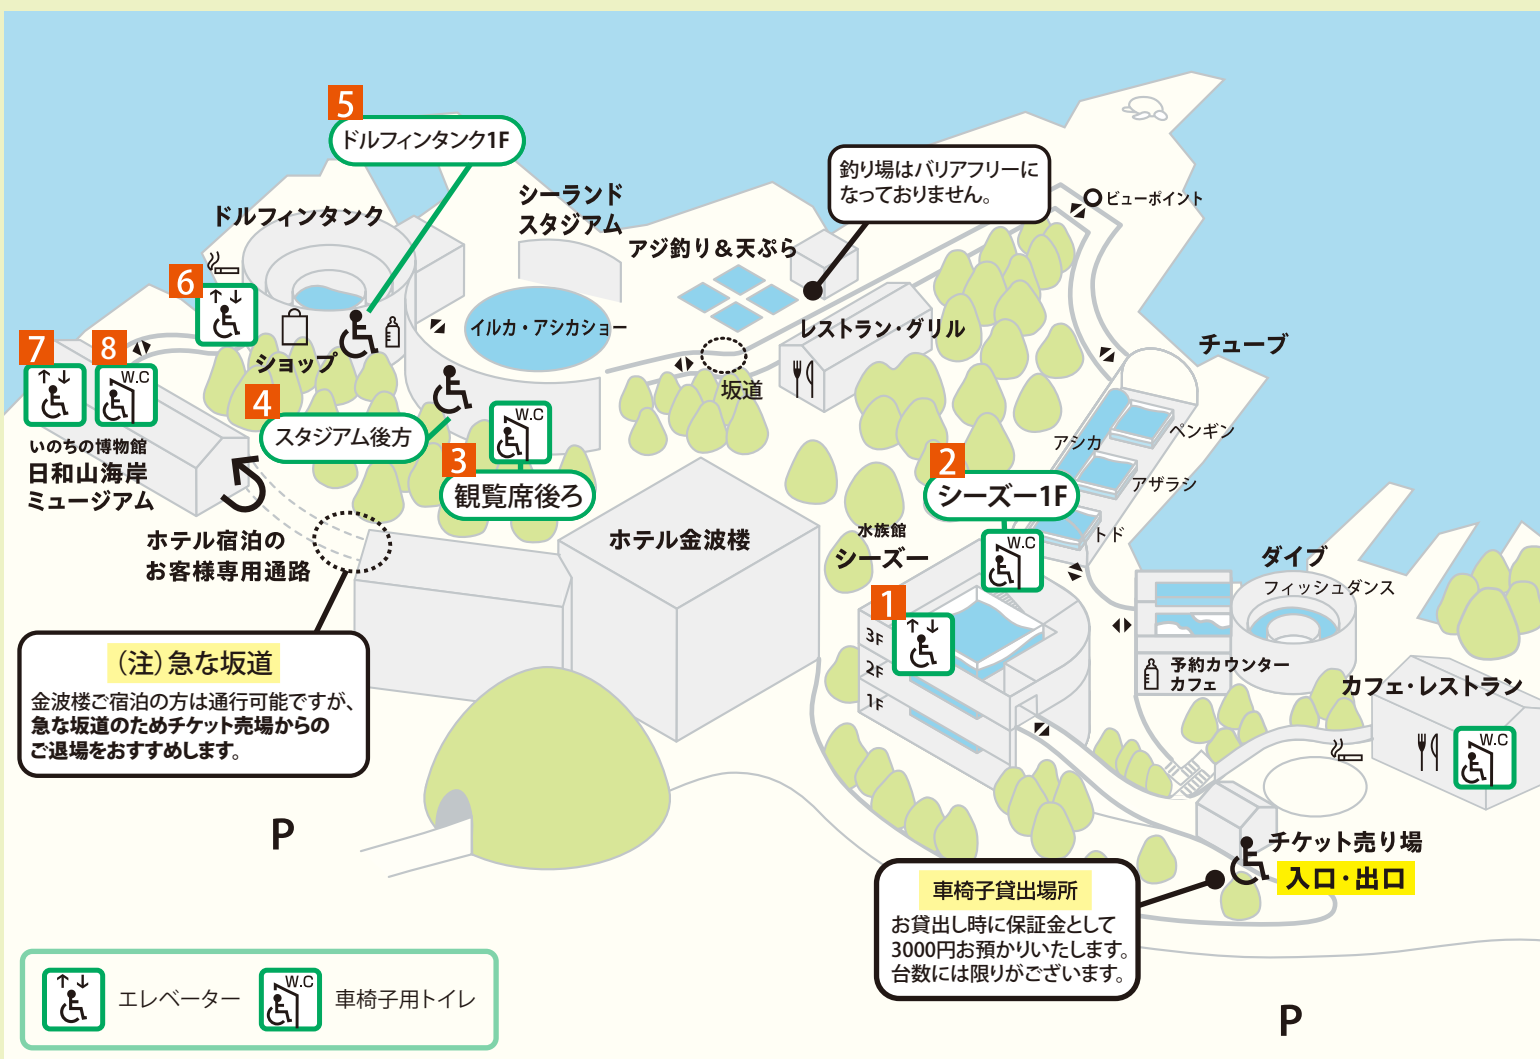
5
ドルフィンタンク1F

釣り場はバリアフリーになっておりません。

ビューポイント

シーランドスタジアム

ドルフィンタンク

アジ釣り＆天ぷら

6

イルカ・アシカショー

レストラン・グリル

チューブ

7
8
W.C

ショップ

坂道

4
スタジアム後方

W.C
3
観覧席後ろ

アシカ

ペンギン

2
シーズー1F

アザラシ

いのちの博物館
日和山海岸ミュージアム

ホテル宿泊のお客様専用通路

ホテル金波楼

水族館
シーズー

W.C

トド

ダイブ
フィッシュダンス

1
3F
2F
1F

予約カウンター
カフェ

カフェ・レストラン

W.C

(注)急な坂道
金波楼ご宿泊の方は通行可能ですが、急な坂道のためチケット売場からのご退場をおすすめします。

P

チケット売り場
入口・出口

車椅子貸出場所
お貸出し時に保証金として3000円お預かりいたします。台数には限りがございます。

エレベーター

W.C
車椅子用トイレ

P